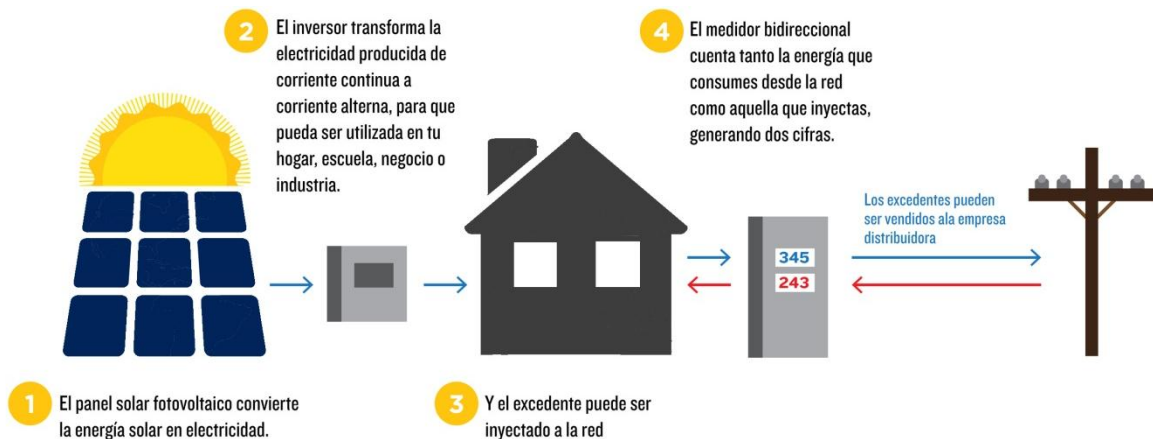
2 El inversor transforma la electricidad producida de corriente continua a corriente alterna, para que pueda ser utilizada en tu hogar, escuela, negocio o industria.

4 El medidor bidireccional cuenta tanto la energía que consumes desde la red como aquella que inyectas, generando dos cifras.

Los excedentes pueden ser vendidos ala empresa distribuidora

345
243

1 El panel solar fotovoltaico convierte la energía solar en electricidad.

3 Y el excedente puede ser inyectado a la red